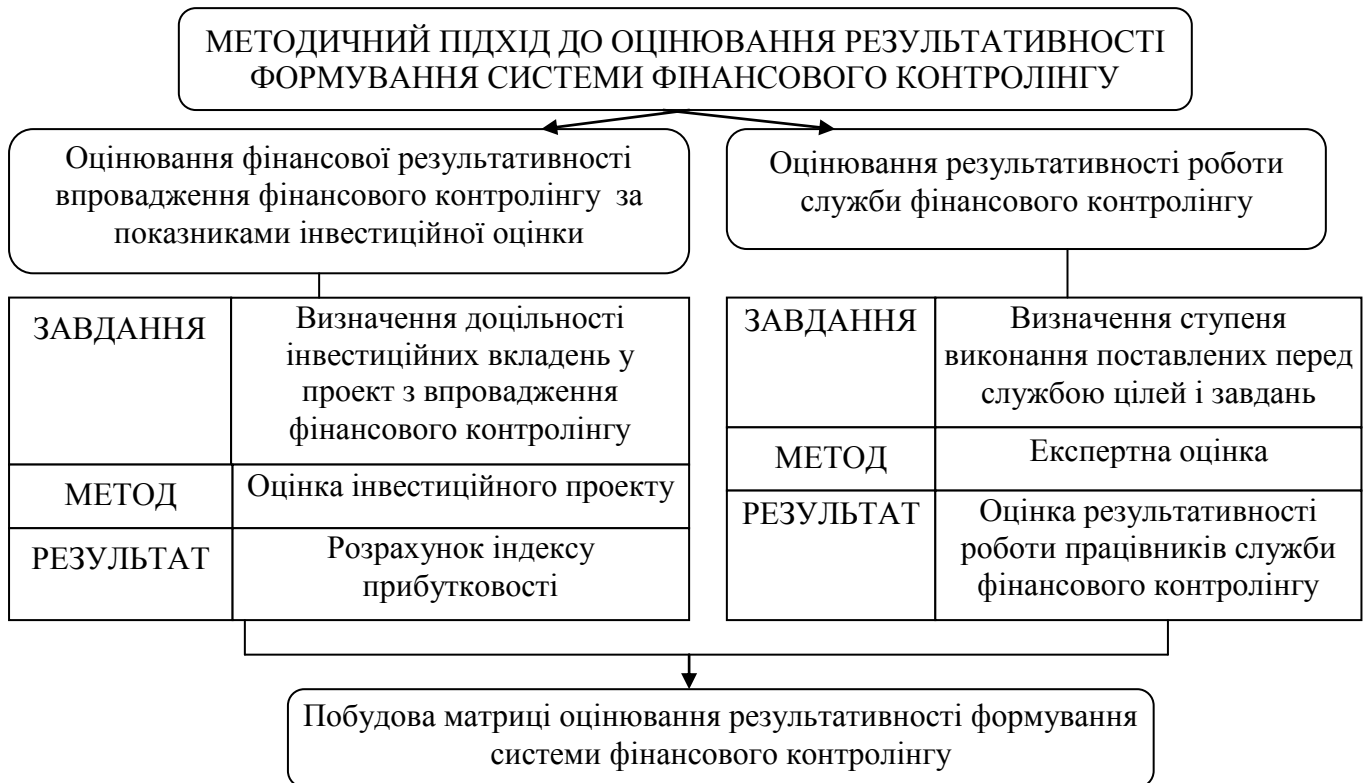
МЕТОДИЧНИЙ ПІДХІД ДО ОЦІНЮВАННЯ РЕЗУЛЬТАТИВНОСТІ ФОРМУВАННЯ СИСТЕМИ ФІНАНСОВОГО КОНТРОЛІНГУ

Оцінювання фінансової результативності впровадження фінансового контролінгу за показниками інвестиційної оцінки

| ЗАВДАННЯ | Визначення доцільності інвестиційних вкладень у проект з впровадження фінансового контролінгу |
|---|---|
| МЕТОД | Оцінка інвестиційного проекту |
| РЕЗУЛЬТАТ | Розрахунок індексу прибутковості |

Оцінювання результативності роботи служби фінансового контролінгу

| ЗАВДАННЯ | Визначення ступеня виконання поставлених перед службою цілей і завдань |
|---|---|
| МЕТОД | Експертна оцінка |
| РЕЗУЛЬТАТ | Оцінка результативності роботи працівників служби фінансового контролінгу |

Побудова матриці оцінювання результативності формування системи фінансового контролінгу